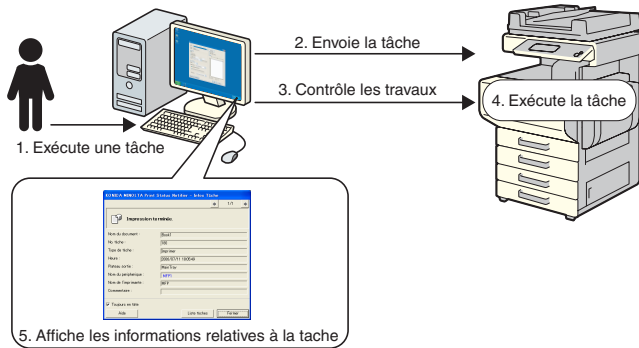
2. Envoie la tâche

3. Contrôle les travaux

4. Exécute la tâche

1. Exécute une tâche

KONICA MINOLTA Print Status Notifier - Infos Tâche

1/1

Impression terminée.

Nom du document : Book1

No tâche : 100

Type de tâche : Imprimer

Heure : 2005/07/11 13:00:48

Plateau sortie : Main Tray

Nom du périphérique : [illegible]

Nom de l'imprimante : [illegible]

Commentaire :

Toujours en tête

Aide

Liste tâches

Fermer

5. Affiche les informations relatives à la tache